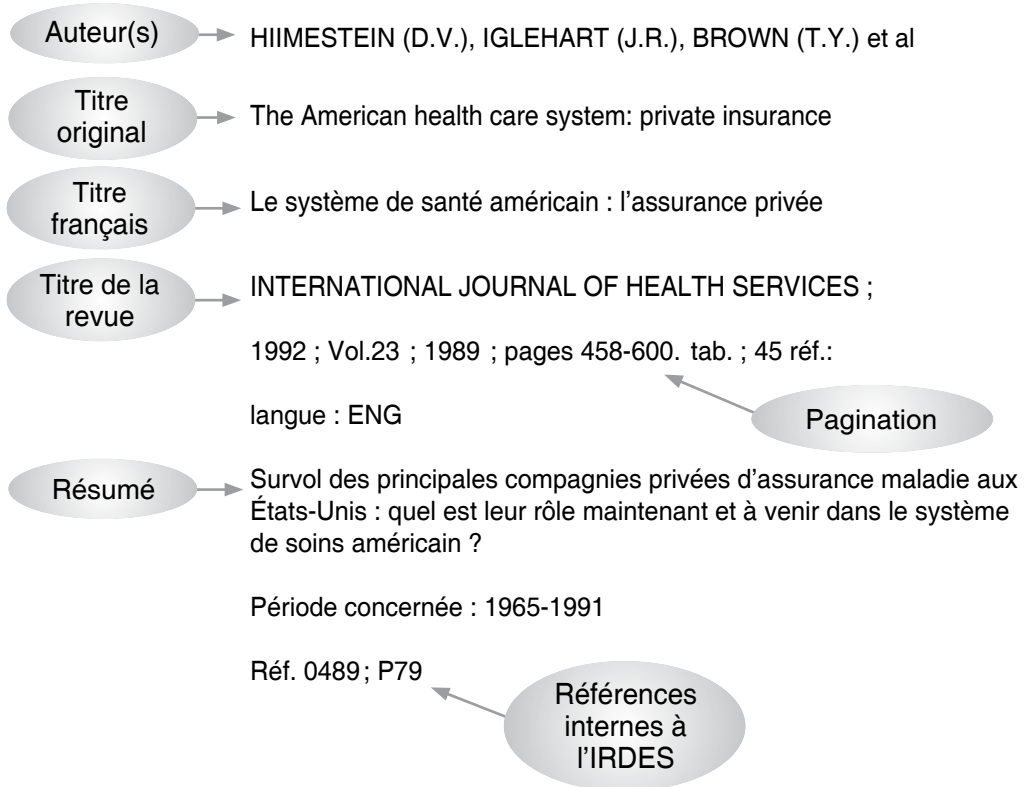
Auteur(s)

HIIMESTEIN (D.V.), IGLEHART (J.R.), BROWN (T.Y.) et al

Titre original

The American health care system: private insurance

Titre français

Le système de santé américain : l'assurance privée

Titre de la revue

INTERNATIONAL JOURNAL OF HEALTH SERVICES ;

1992 ; Vol.23 ; 1989 ; pages 458-600. tab. ; 45 réf.:

langue : ENG

Pagination

Résumé

Survol des principales compagnies privées d'assurance maladie aux États-Unis : quel est leur rôle maintenant et à venir dans le système de soins américain ?

Période concernée : 1965-1991

Réf. 0489 ; P79

Références internes à l'IRDES